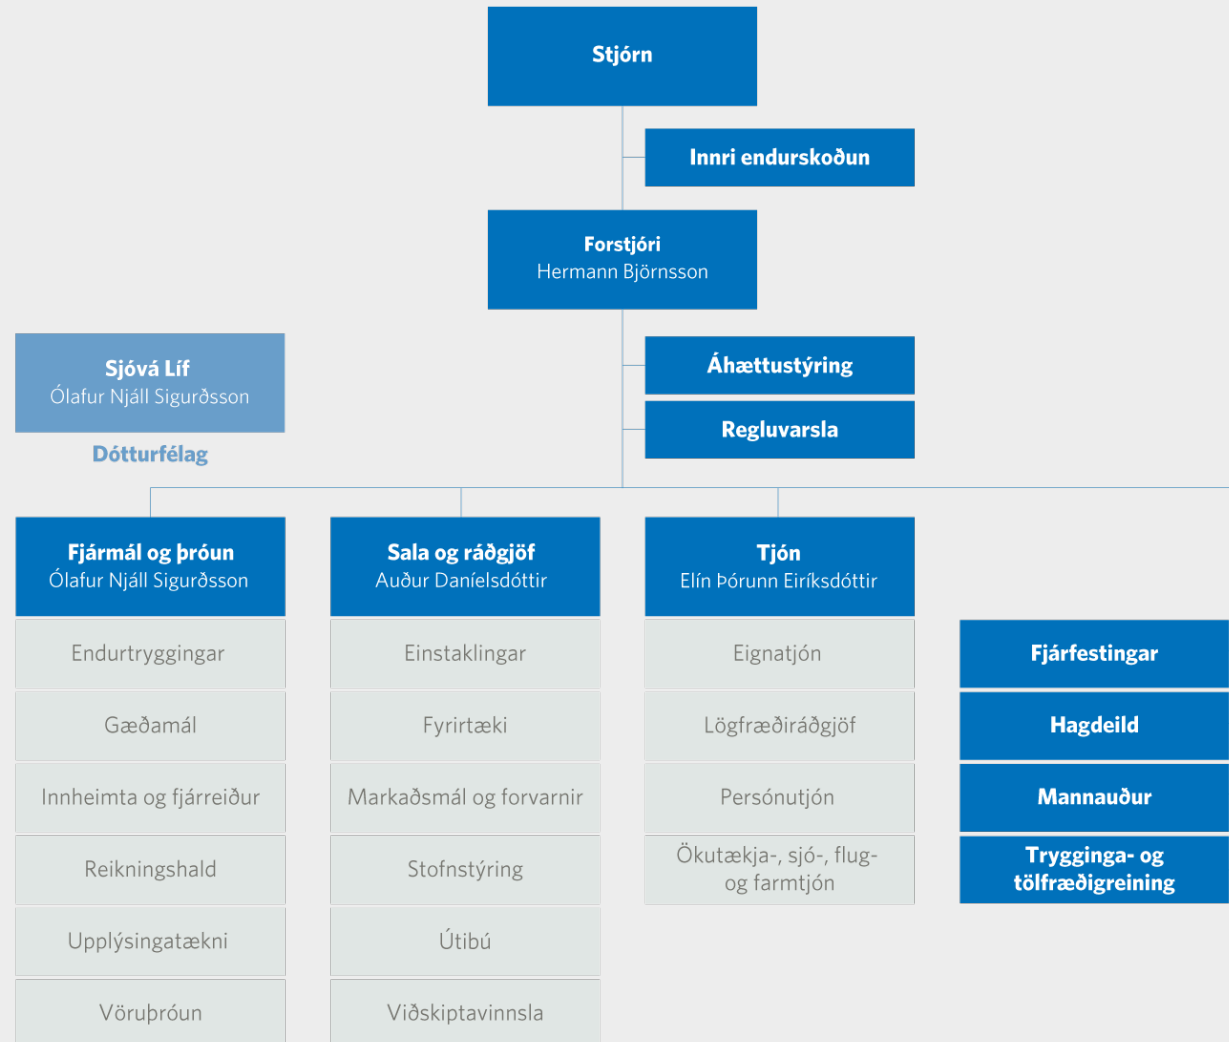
Stjórn

Innri endurskoðun

Forstjóri
Hermann Björnsson

Sjóvá Líf
Ólafur Njáll Sigurðsson

Dótturfélag

Áhættustýring

Regluvarsla

Fjármál og þróun
Ólafur Njáll Sigurðsson

Endurtryggingar

Gæðamál

Innheimta og fjárreiður

Reikningshald

Upplýsingatækni

Vöruþróun

Sala og ráðgjöf
Auður Daníelsdóttir

Einstaklingar

Fyrirtæki

Markaðsmál og forvarnir

Stofnstýring

Útibú

Viðskiptavinnsla

Tjón
Elín Þórunn Eiríksdóttir

Eignatjón

Lögfræðiráðgjöf

Persónutjón

Ökutækja-, sjó-, flug- og farmtjón

Fjárfestingar

Hagdeild

Mannauður

Trygginga- og tölfræðigreining